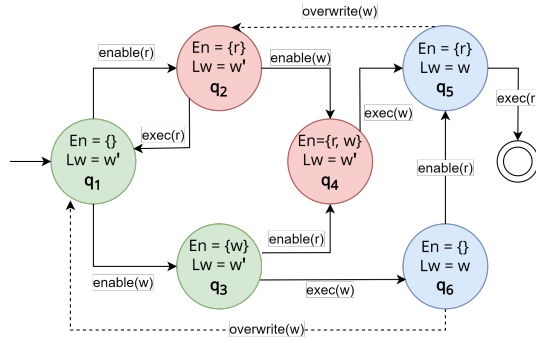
overwrite(w)

enable(r)

En = {r}
Lw = w'
$q_2$

enable(w)

En = {r}
Lw = w
$q_5$

exec(r)

exec(w)

exec(r)

En = {}
Lw = w'
$q_1$

En={r, w}
Lw = w'
$q_4$

enable(r)

En = {w}
Lw = w'
$q_3$

enable(r)

En = {}
Lw = w
$q_6$

enable(w)

exec(w)

overwrite(w)